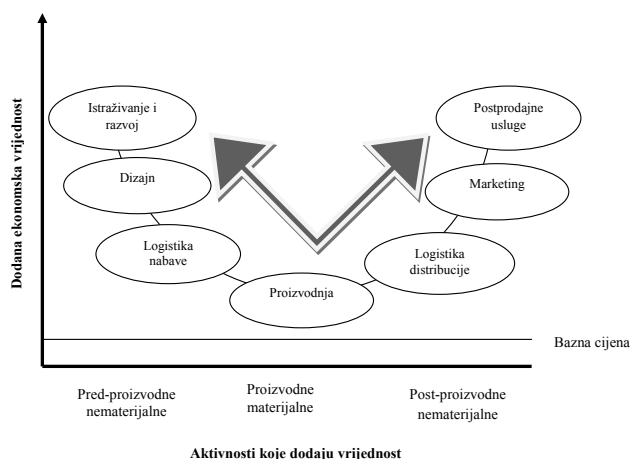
Dodana ekonomska vrijednost

Istraživanje i razvoj

Dizajn

Logistika nabave

Proizvodnja

Logistika distribucije

Marketing

Postprodajne usluge

Bazna cijena

Pred-proizvodne nematerijalne

Proizvodne materijalne

Post-proizvodne nematerijalne

Aktivnosti koje dodaju vrijednost